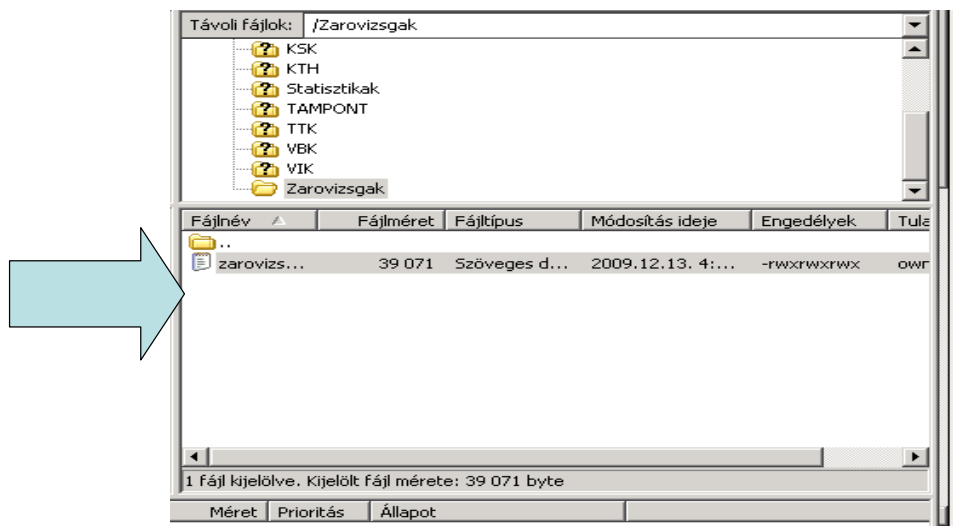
Távoli fájlok: /Zarovizsgak

KSK
KTH
Statisztikak
TAMPONT
TTK
VBK
VIK
Zarovizsgak

| Fájlnév | Fájlméret | Fájltípus | Módosítás ideje | Engedélyek | Tula |
|---|---|---|---|---|---|
| .. | | | | | |
| zarovizs... | 39 071 | Szöveges d... | 2009.12.13. 4:... | -rwxrwxrwx | owr |

1 fájl kijelölve. Kijelölt fájl mérete: 39 071 byte

Méret | Prioritás | Állapot